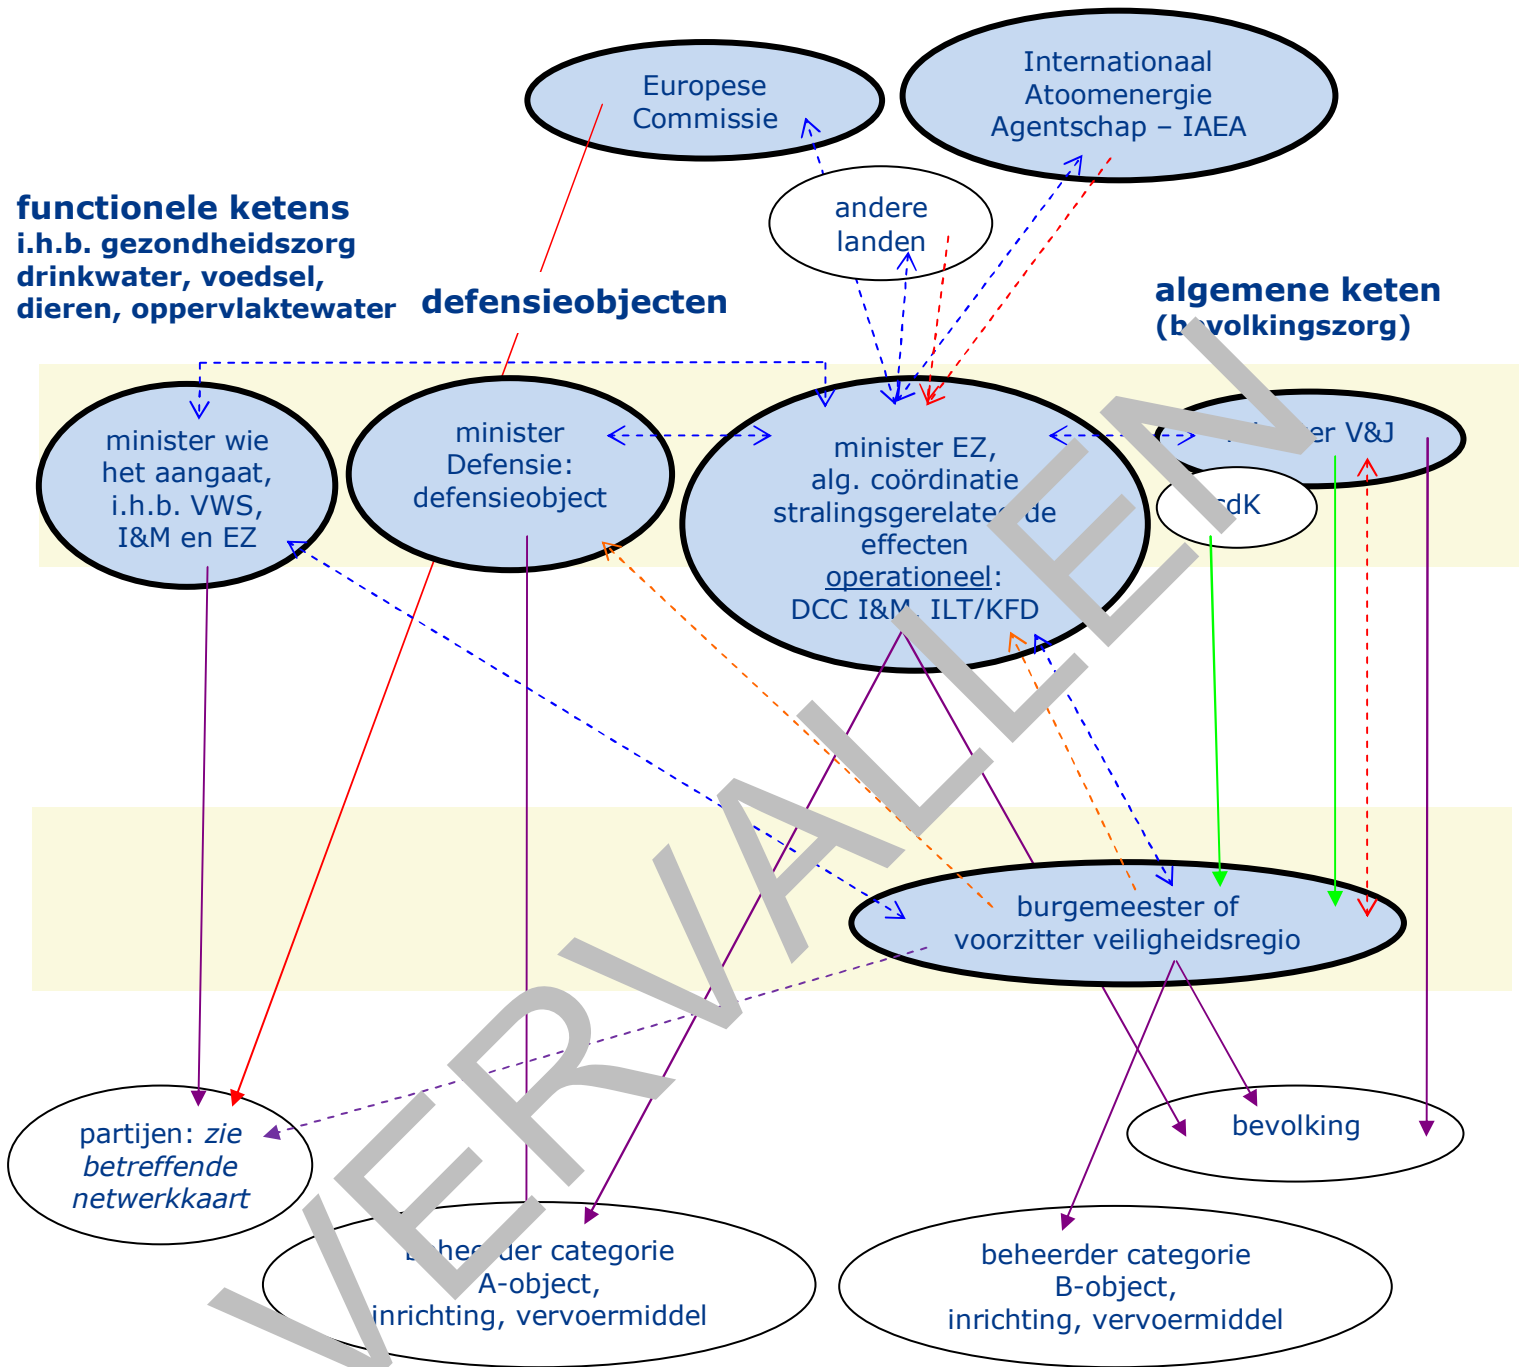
Europese Commissie

Internationaal Atoomenergie Agentschap – IAEA

andere landen

functionele ketens
i.h.b. gezondheidszorg drinkwater, voedsel, dieren, oppervlaktewater

defensieobjecten

algemene keten
(b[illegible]volkingszorg)

minister wie het aangaat, i.h.b. VWS, I&M en EZ

minister Defensie: defensieobject

minister EZ, alg. coördinatie stralingsgerelate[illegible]de effecten
operationeel:
DCC I&M, ILT/KFD

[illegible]er V&J

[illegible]dK

burgemeester of voorzitter veiligheidsregio

partijen: zie betreffende netwerkkaart

bevolking

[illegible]heerder categorie A-object, inrichting, vervoermiddel

beheerder categorie B-object, inrichting, vervoermiddel

VERVALLEN